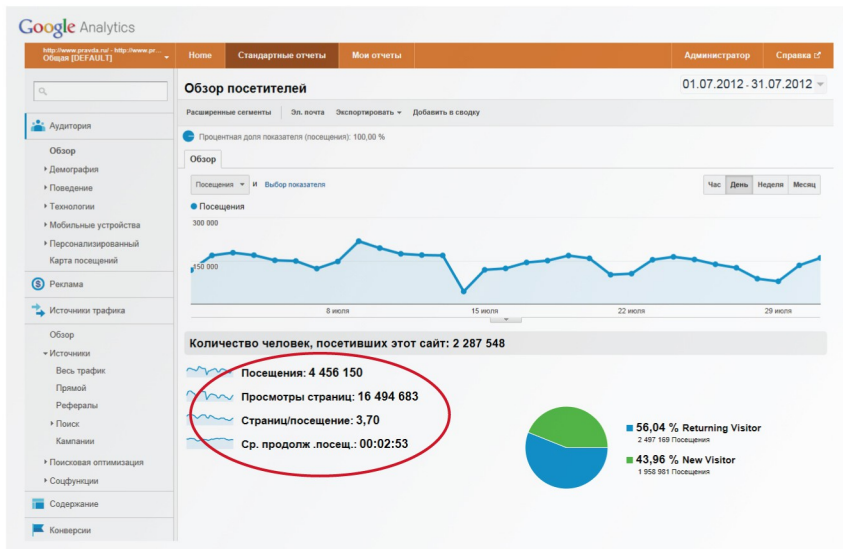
Google Analytics

http://www.pravda.ru/ - http://www.pr...
Общая [DEFAULT]

Home
Стандартные отчеты
Мои отчеты
Администратор
Справка

Аудитория
Обзор
Демография
Поведение
Технологии
Мобильные устройства
Персонализированный
Карта посещений
Реклама
Источники трафика
Обзор
Источники
Весь трафик
Прямой
Рефералы
Поиск
Кампании
Поисковая оптимизация
Соцфункции
Содержание
Конверсии

Обзор посетителей

01.07.2012 - 31.07.2012

Расширенные сегменты
Эл. почта
Экспортировать
Добавить в сводку

Процентная доля показателя (посещения): 100,00 %

Обзор

Посещения и Выбор показателя

Час
День
Неделя
Месяц

Посещения
300 000
150 000
8 июля
15 июля
22 июля
29 июля

Количество человек, посетивших этот сайт: 2 287 548

Посещения: 4 456 150
Просмотры страниц: 16 494 683
Страниц/посещение: 3,70
Ср. продолж .посещ.: 00:02:53

56,04 % Returning Visitor
2 497 169 Посещения
43,96 % New Visitor
1 958 981 Посещения